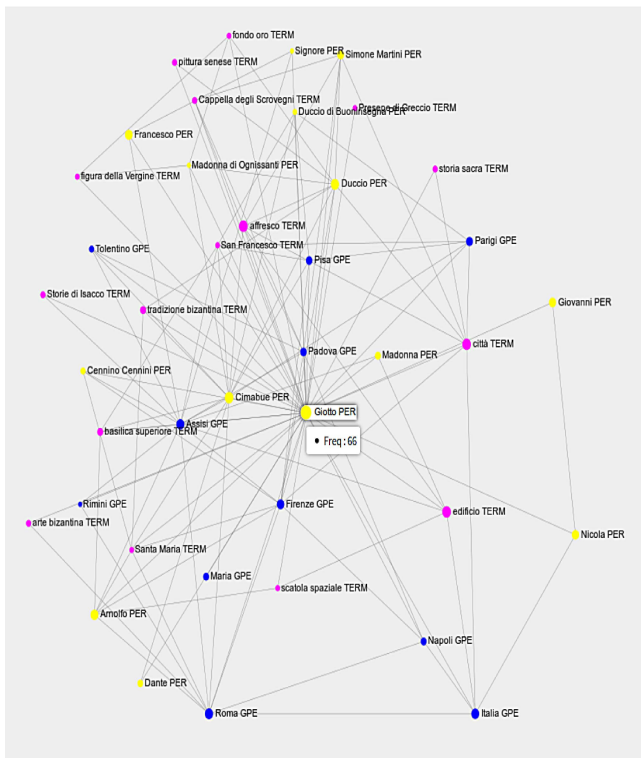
fondo oro TERM
Signore PER
Simone Martini PER
pittura senese TERM
Cappella degli Scrovegni TERM
Presepe di Greccio TERM
Duccio di Buoninsegna PER
Francesco PER
Madonna di Ognissanti PER
figura della Vergine TERM
Duccio PER
storia sacra TERM
affresco TERM
Tolentino GPE
San Francesco TERM
Parigi GPE
Pisa GPE
Storie di Isacco TERM
tradizione bizantina TERM
Giovanni PER
Padova GPE
Madonna PER
città TERM
Cennino Cennini PER
Cimabue PER
Giotto PER
Assisi GPE
basilica superiore TERM
• Freq : 66
Rimini GPE
Firenze GPE
edificio TERM
arte bizantina TERM
Nicola PER
Santa Maria TERM
Maria GPE
scatola spaziale TERM
Arnolfo PER
Napoli GPE
Dante PER
Roma GPE
Italia GPE